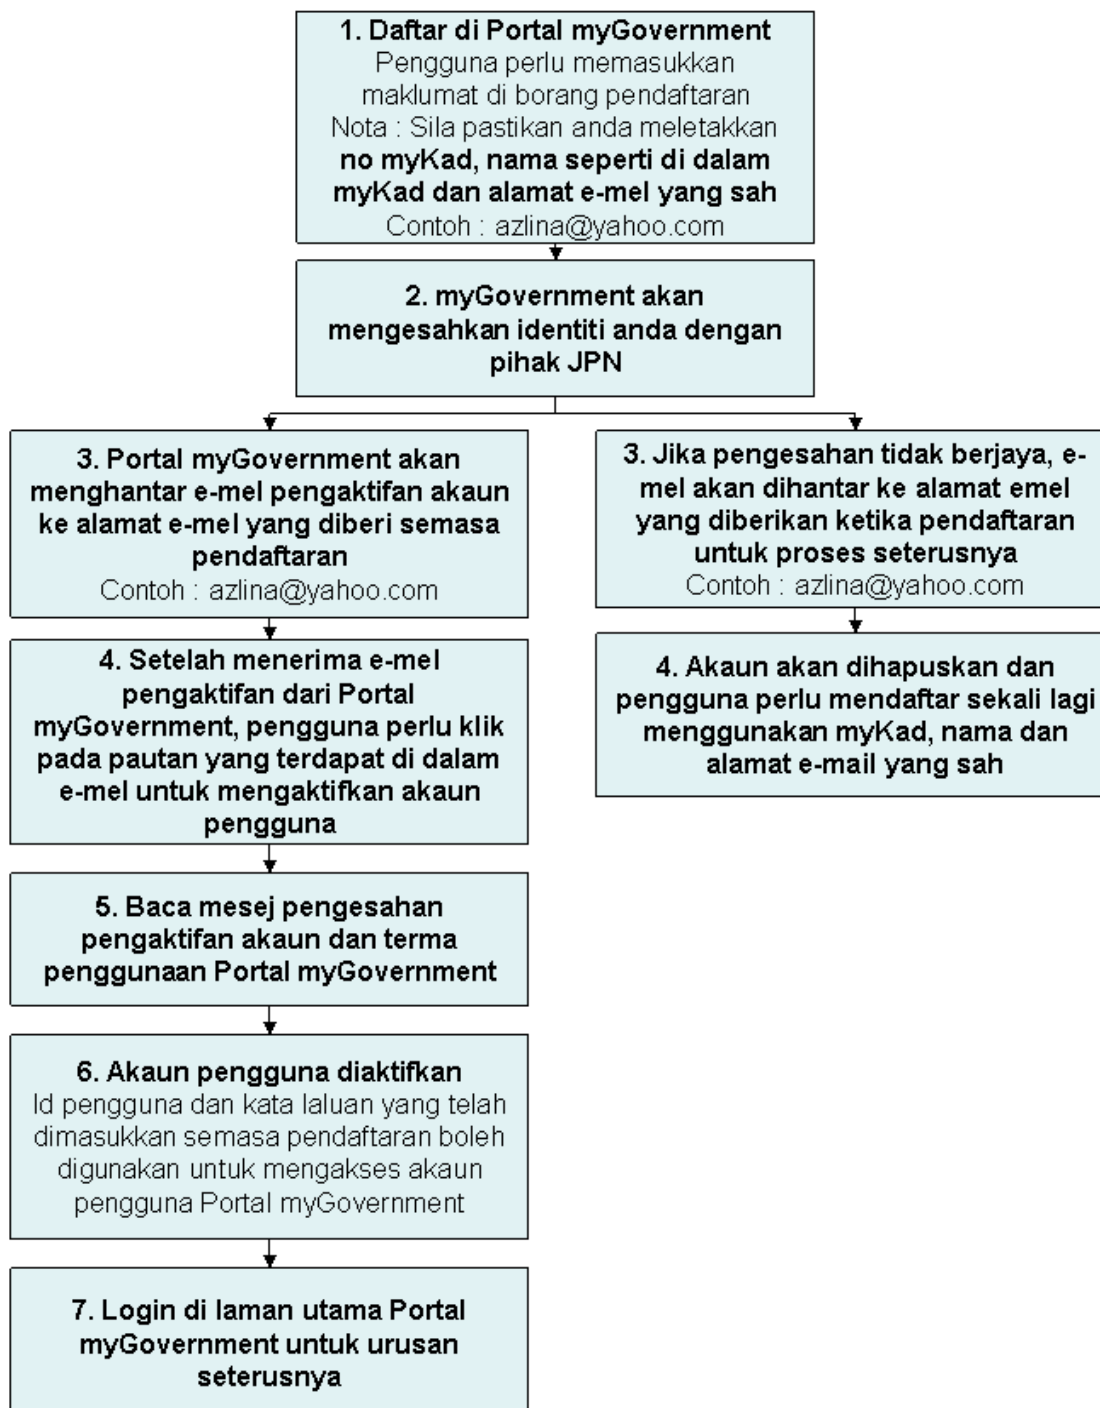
1. Daftar di Portal myGovernment
Pengguna perlu memasukkan maklumat di borang pendaftaran
Nota : Sila pastikan anda meletakkan no myKad, nama seperti di dalam myKad dan alamat e-mel yang sah
Contoh : azlina@yahoo.com

2. myGovernment akan mengesahkan identiti anda dengan pihak JPN

3. Portal myGovernment akan menghantar e-mel pengaktifan akaun ke alamat e-mel yang diberi semasa pendaftaran
Contoh : azlina@yahoo.com

4. Setelah menerima e-mel pengaktifan dari Portal myGovernment, pengguna perlu klik pada pautan yang terdapat di dalam e-mel untuk mengaktifkan akaun pengguna

5. Baca mesej pengesahan pengaktifan akaun dan terma penggunaan Portal myGovernment

6. Akaun pengguna diaktifkan
Id pengguna dan kata laluan yang telah dimasukkan semasa pendaftaran boleh digunakan untuk mengakses akaun pengguna Portal myGovernment

7. Login di laman utama Portal myGovernment untuk urusan seterusnya

3. Jika pengesahan tidak berjaya, e-mel akan dihantar ke alamat emel yang diberikan ketika pendaftaran untuk proses seterusnya
Contoh : azlina@yahoo.com

4. Akaun akan dihapuskan dan pengguna perlu mendaftar sekali lagi menggunakan myKad, nama dan alamat e-mail yang sah